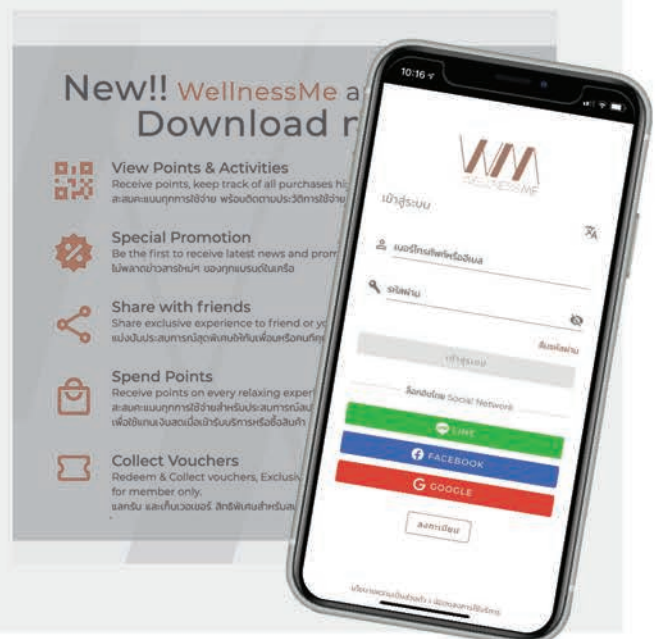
New!! WellnessMe a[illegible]
Download n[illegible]

View Points & Activities
Receive points, keep track of all purchases hi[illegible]
สะสมคะแนนทุกการใช้จ่าย พร้อมติดตามประวัติการใช้จ่าย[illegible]

Special Promotion
Be the first to receive latest news and prom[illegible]
ไม่พลาดข่าวสารใหม่ๆ ของทุกแบรนด์ในเครือ

Share with friends
Share exclusive experience to friend or yo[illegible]
แบ่งปันประสบการณ์สุดพิเศษให้กับเพื่อนหรือคนที่คุ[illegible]

Spend Points
Receive points on every relaxing exper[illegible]
สะสมคะแนนทุกการใช้จ่ายสำหรับประสบการณ์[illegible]
เพื่อใช้แทนเงินสดเมื่อเข้ารับบริการหรือซื้อสินค้า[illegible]

Collect Vouchers
Redeem & Collect vouchers, Exclusi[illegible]
for member only.
แลกรับ และเก็บเวาเชอร์ สิทธิพิเศษสำหรับสม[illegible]

10:16

WM
WELLNESSME

เข้าสู่ระบบ

เบอร์โทรศัพท์หรืออีเมล

รหัสผ่าน

ลืมรหัสผ่าน

เข้าสู่ระบบ

ล็อกอินโดย Social Network

LINE

FACEBOOK

GOOGLE

ลงทะเบียน

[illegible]